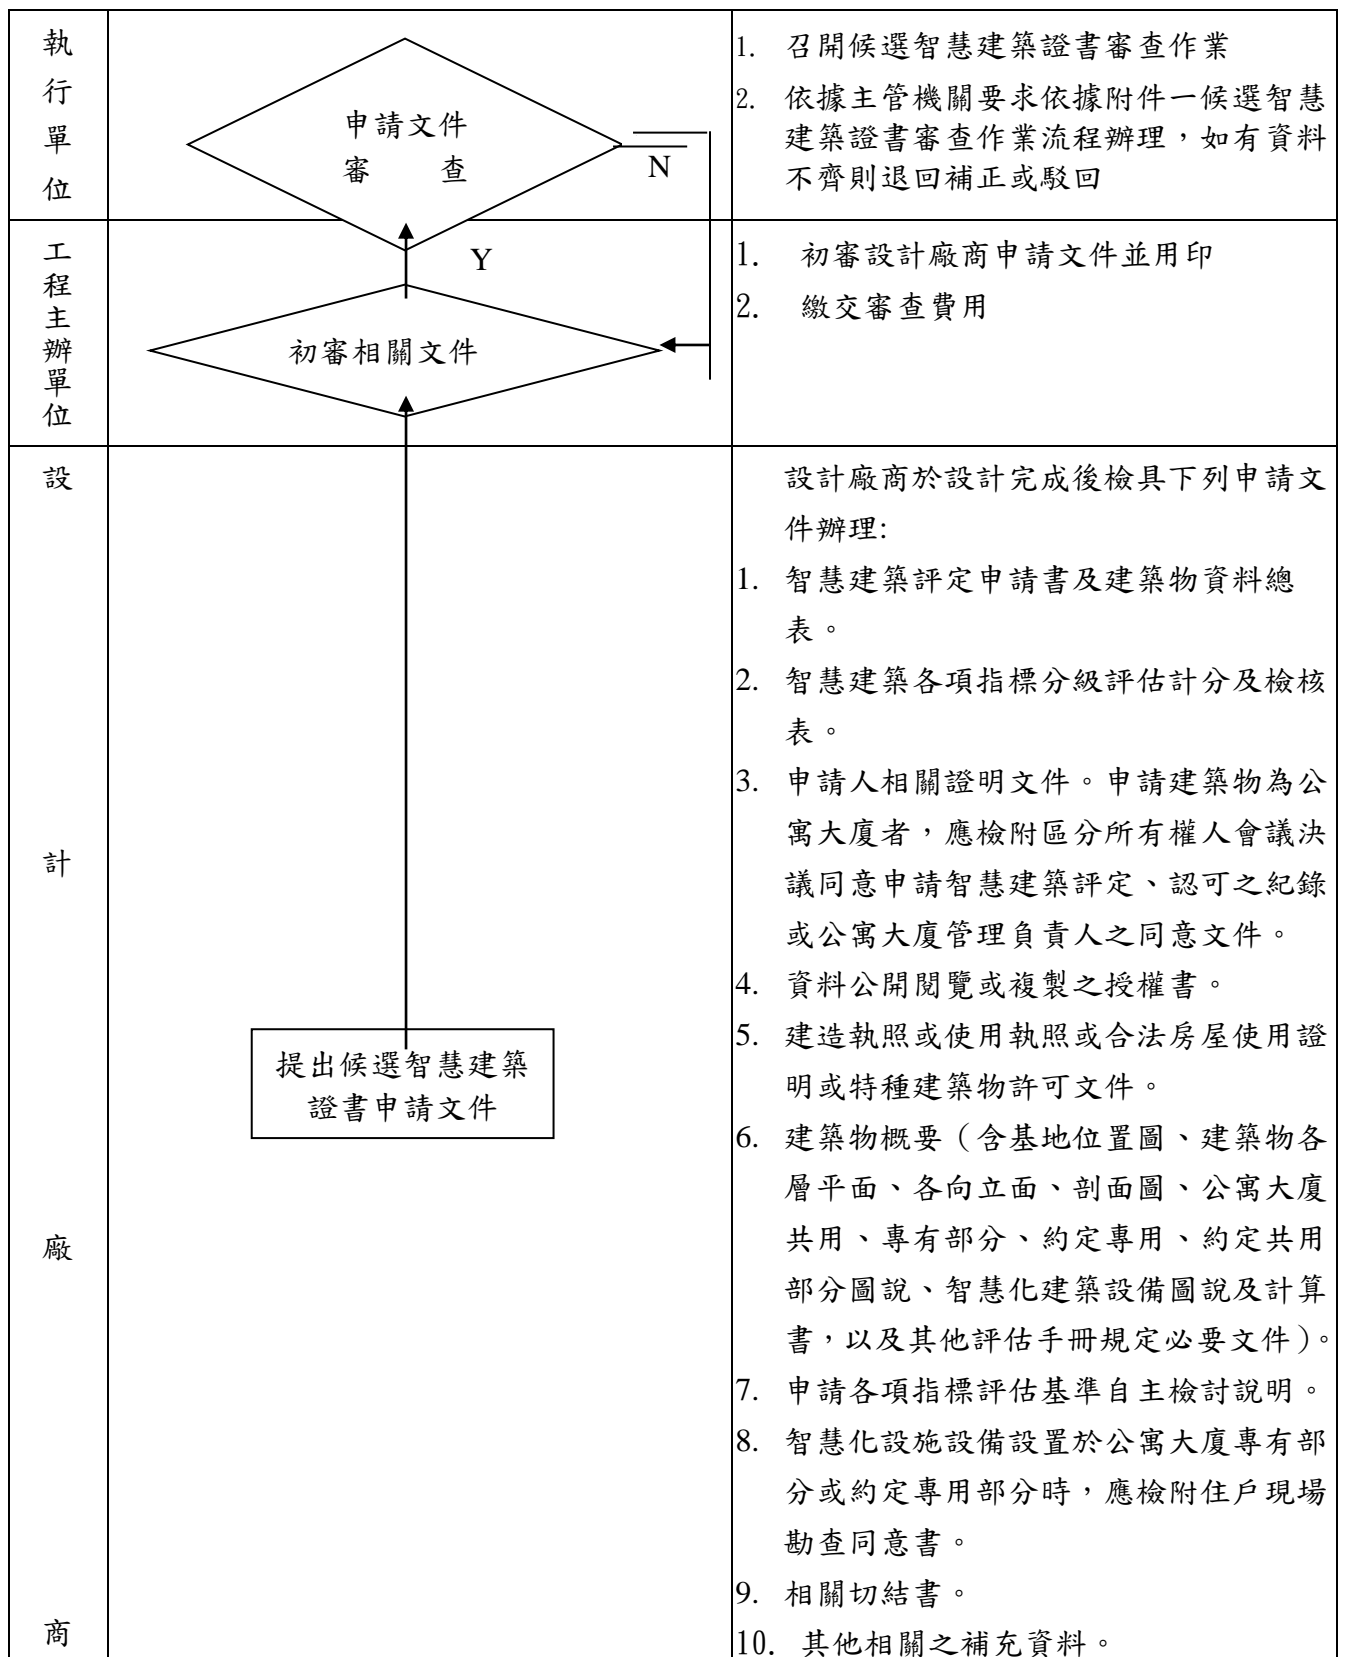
| 執行單位 | 申請文件 審 查 N | 1. 召開候選智慧建築證書審查作業<br>2. 依據主管機關要求依據附件一候選智慧建築證書審查作業流程辦理，如有資料不齊則退回補正或駁回 |
|---|---|---|
| 工程主辦單位 | Y 初審相關文件 | 1. 初審設計廠商申請文件並用印<br>2. 繳交審查費用 |
| 設計廠商 | 提出候選智慧建築證書申請文件 | 設計廠商於設計完成後檢具下列申請文件辦理:<br>1. 智慧建築評定申請書及建築物資料總表。<br>2. 智慧建築各項指標分級評估計分及檢核表。<br>3. 申請人相關證明文件。申請建築物為公寓大廈者，應檢附區分所有權人會議決議同意申請智慧建築評定、認可之紀錄或公寓大廈管理負責人之同意文件。<br>4. 資料公開閱覽或複製之授權書。<br>5. 建造執照或使用執照或合法房屋使用證明或特種建築物許可文件。<br>6. 建築物概要（含基地位置圖、建築物各層平面、各向立面、剖面圖、公寓大廈共用、專有部分、約定專用、約定共用部分圖說、智慧化建築設備圖說及計算書，以及其他評估手冊規定必要文件）。<br>7. 申請各項指標評估基準自主檢討說明。<br>8. 智慧化設施設備設置於公寓大廈專有部分或約定專用部分時，應檢附住戶現場勘查同意書。<br>9. 相關切結書。<br>10. 其他相關之補充資料。 |